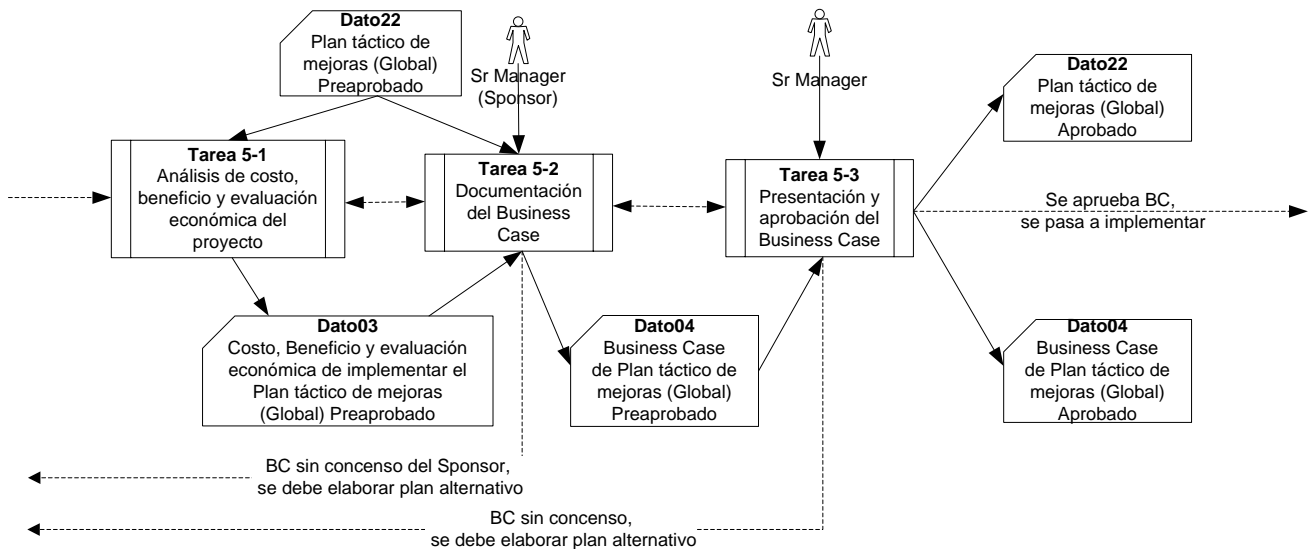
Dato22
Plan táctico de mejoras (Global) Preaprobado

Sr Manager (Sponsor)

Sr Manager

Dato22
Plan táctico de mejoras (Global) Aprobado

Tarea 5-1
Análisis de costo, beneficio y evaluación económica del proyecto

Tarea 5-2
Documentación del Business Case

Tarea 5-3
Presentación y aprobación del Business Case

Se aprueba BC, se pasa a implementar

Dato03
Costo, Beneficio y evaluación económica de implementar el Plan táctico de mejoras (Global) Preaprobado

Dato04
Business Case de Plan táctico de mejoras (Global) Preaprobado

Dato04
Business Case de Plan táctico de mejoras (Global) Aprobado

BC sin concenso del Sponsor, se debe elaborar plan alternativo

BC sin concenso, se debe elaborar plan alternativo